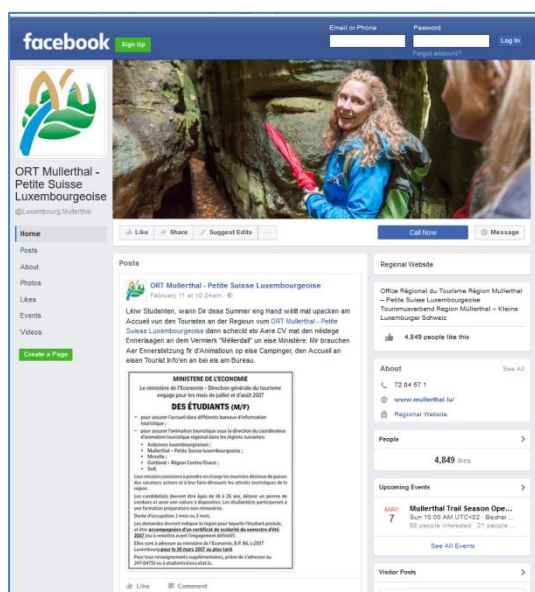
facebook Sign Up

Email or Phone Password Log In
Forgot account?

ORT Mullerthal - Petite Suisse Luxembourgeoise
@Luxembourg Mullerthal

Home
Posts
About
Photos
Likes
Events
Videos
Create a Page

Like Share Suggest Edits ···

Call Now Message

Posts

ORT Mullerthal - Petite Suisse Luxembourgeoise
February 11 at 10:24am

Léiw Studenten, wann Dir dese Summer eng Hand wëllt mat upacken am Accueil vun den Touristen an der Regioun vum ORT Mullerthal - Petite Suisse Luxembourgeoise dann scheckt eis Aere CV mat den néidege Ennerlaagen an dem Vermierk "Mëllerdall" un eise Ministère. Mir brauchen Aer Ennerstetzung fir d'Animatioun op eise Campinger, den Accueil an eisen Tourist Info'en an bei eis am Bureau.

MINISTERE DE L'ECONOMIE
Le ministère de l'Economie - Direction générale du tourisme engage pour les mois de juillet et d'août 2017
DES ÉTUDIANTS (M/F)
• pour assurer l'accueil dans différents bureaux d'information touristique ;
• pour assurer l'animation touristique sous la direction du coordinateur d'animation touristique régional dans les régions suivantes:
• Ardennes luxembourgeoises ;
• Mullerthal – Petite Suisse luxembourgeoise ;
• Moselle ;
• Guttland – Région Centre/Ouest ;
• Sud.
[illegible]
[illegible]
Durée d'occupation: 1 mois ou 2 mois.
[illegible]
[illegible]
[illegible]

Like Comment

Regional Website

Office Régional du Tourisme Région Mullerthal – Petite Suisse Luxembourgeoise Tourismusverband Region Müllerthal – Kleine Luxemburger Schweiz

4,849 people like this

About See All
72 04 57 1
www.mullerthal.lu/
Regional Website

People
4,849 likes

Upcoming Events
MAY 7 Mullerthal Trail Season Ope...
Sun 10:00 AM UTC+02 · Becher ...
56 people interested · 21 people ...
See All Events

Visitor Posts